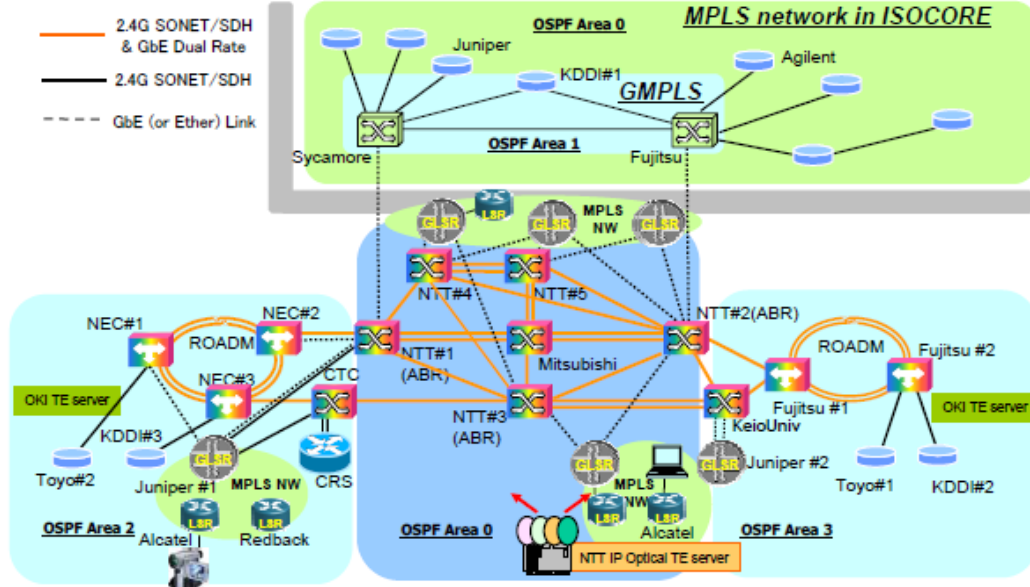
2.4G SONET/SDH & GbE Dual Rate

2.4G SONET/SDH

GbE (or Ether) Link

OSPF Area 0

MPLS network in ISOCORE

Juniper

KDDI#1

Agilent

GMPLS

OSPF Area 1

Sycamore

Fujitsu

GLSR

LSR

MPLS NW

GLSR

GLSR

NTT#4

NTT#5

NEC#1

NEC#2

NTT#2(ABR)

ROADM

NTT#1 (ABR)

Mitsubishi

ROADM

Fujitsu #2

NEC#3

CTC

OKI TE server

Fujitsu #1

OKI TE server

NTT#3 (ABR)

KeioUniv

KDDI#3

Toyo#2

GLSR

GLSR

GLSR

Juniper #2

Juniper #1

MPLS NW

CRS

MPLS NW

Toyo#1

KDDI#2

OSPF Area 2

LSR

LSR

LSR

LSR

Alcatel

Redback

OSPF Area 0

Alcatel

OSPF Area 3

NTT IP Optical TE server